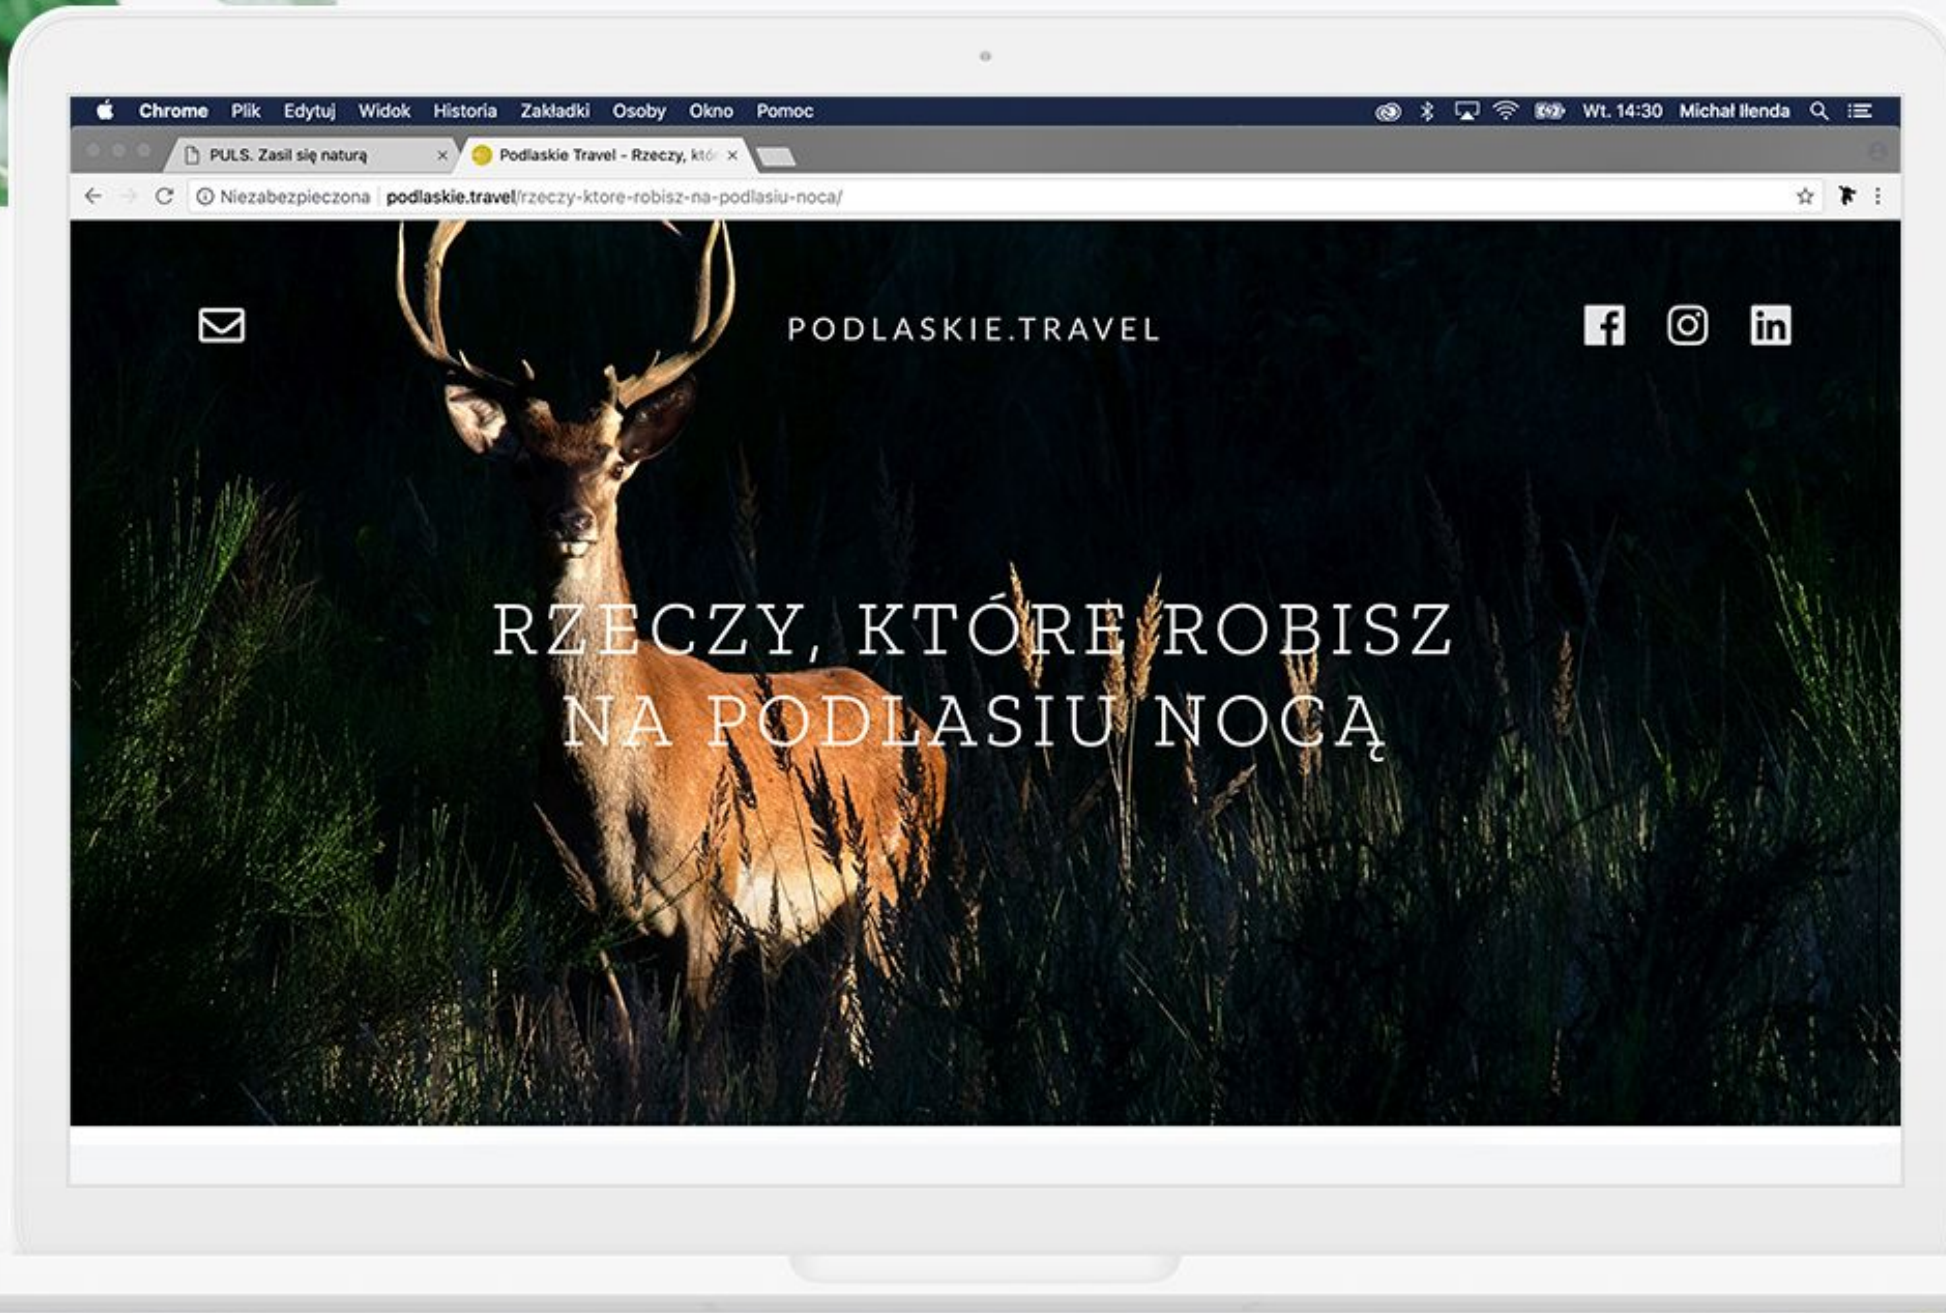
Chrome Plik Edytuj Widok Historia Zakładki Osoby Okno Pomoc

Wt. 14:30 Michał Ilenda

PULS. Zasil się naturą

Podlaskie Travel - Rzeczy, któ

Niezabezpieczona podlaskie.travel/rzeczy-ktore-robisz-na-podlasiu-noca/

PODLASKIE.TRAVEL

RZECZY, KTÓRE ROBISZ NA PODLASIU NOCĄ